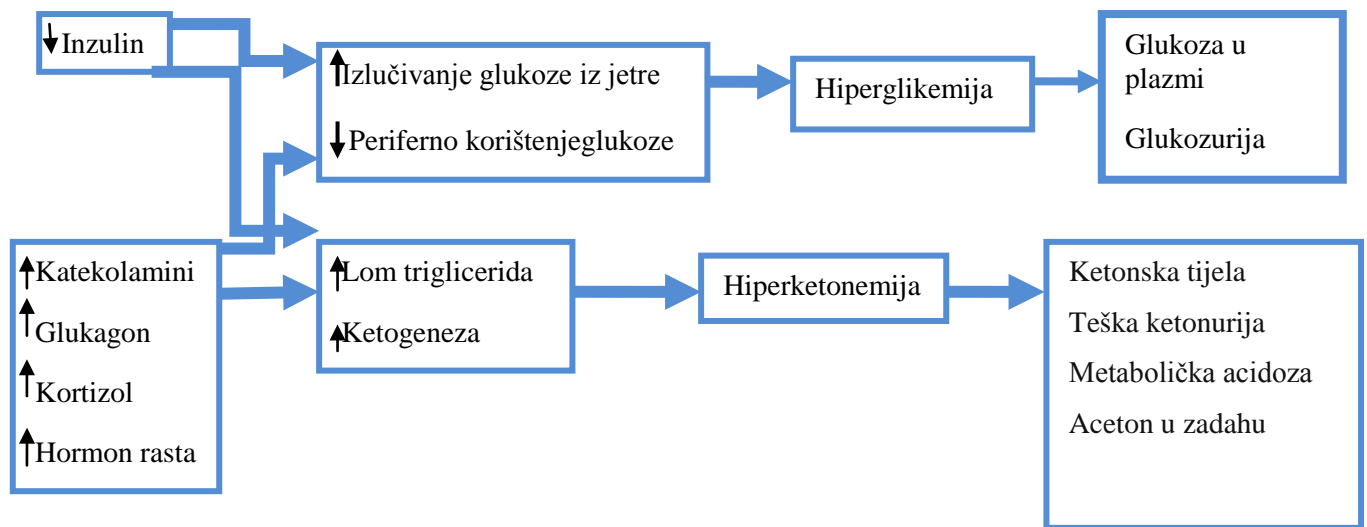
↓Inzulin

↑Izlučivanje glukoze iz jetre

↓Periferno korištenjeglukoze

Hiperglikemija

Glukoza u plazmi

Glukozurija

↑Katekolamini

↑Glukagon

↑Kortizol

↑Hormon rasta

↑Lom triglicerida

↑Ketogeneza

Hiperketonemija

Ketonska tijela

Teška ketonurija

Metabolička acidoza

Aceton u zadahu